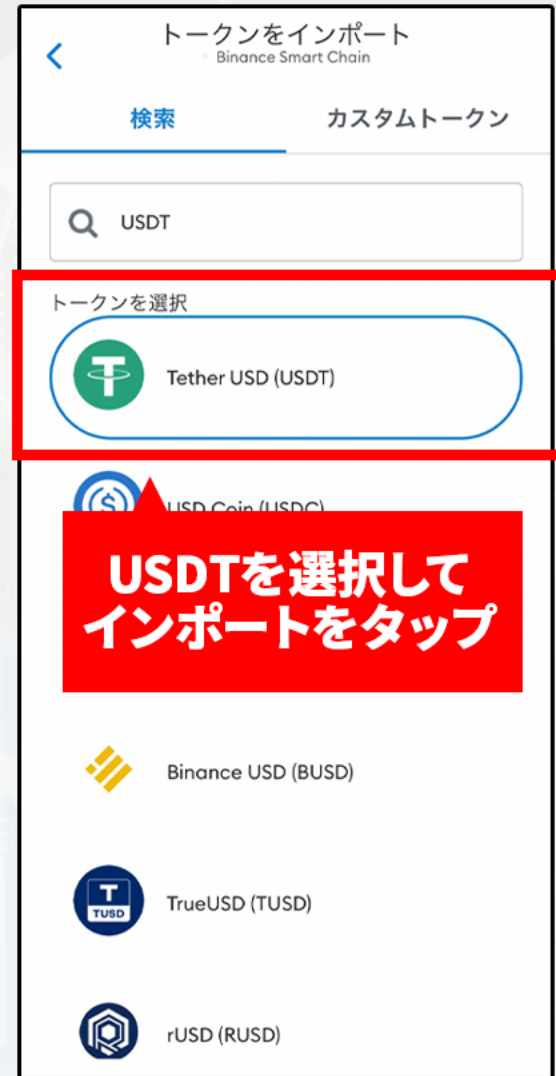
トークンをインポート
Binance Smart Chain

検索
カスタムトークン

USDT

トークンを選択

Tether USD (USDT)

USD Coin (USDC)

USDTを選択して
インポートをタップ

Binance USD (BUSD)

TUSD
TrueUSD (TUSD)

rUSD (RUSD)